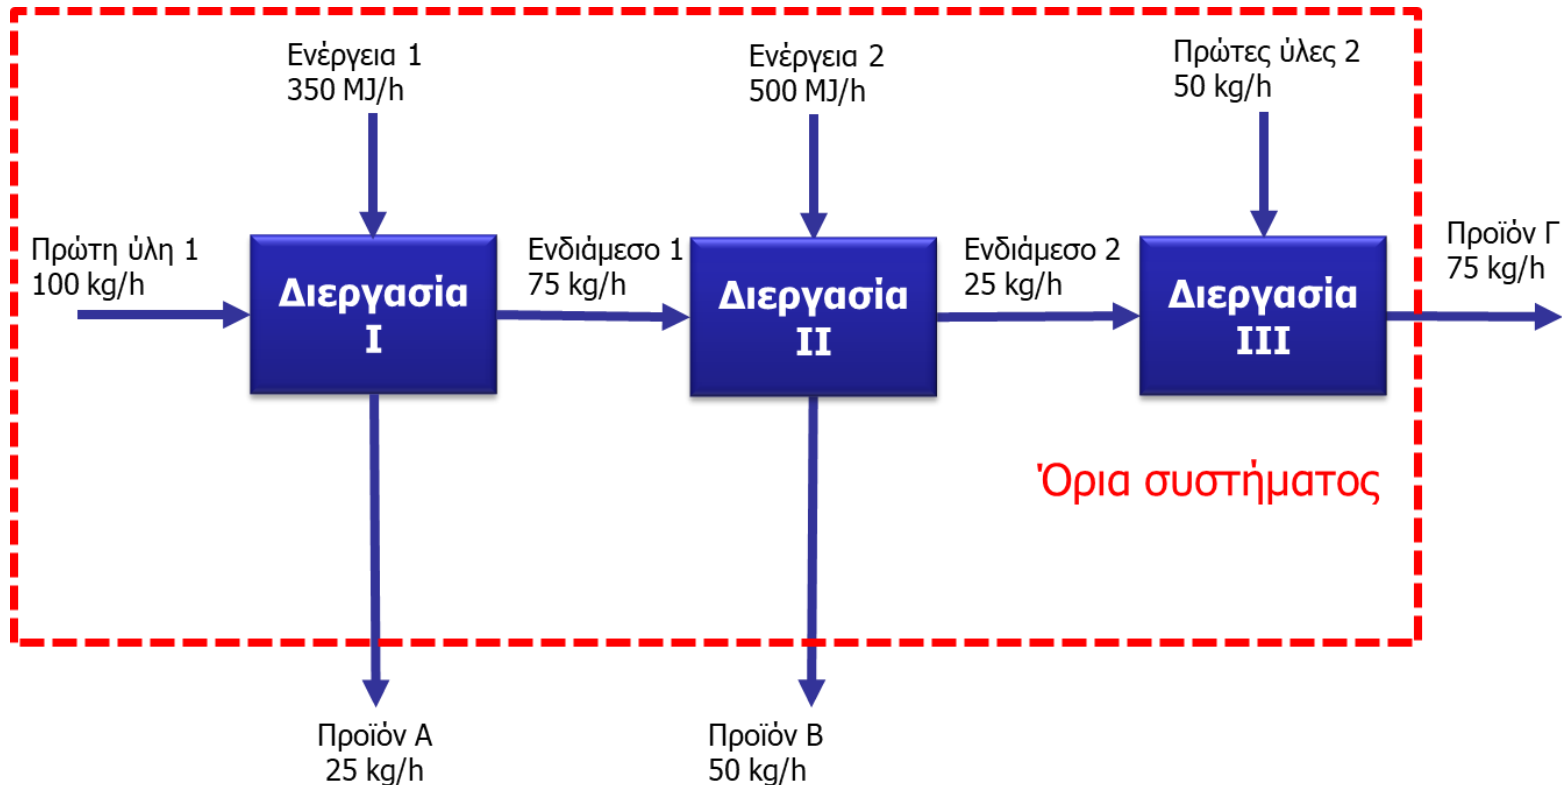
Ενέργεια 1
350 MJ/h

Ενέργεια 2
500 MJ/h

Πρώτες ύλες 2
50 kg/h

Πρώτη ύλη 1
100 kg/h

Διεργασία I

Ενδιάμεσο 1
75 kg/h

Διεργασία II

Ενδιάμεσο 2
25 kg/h

Διεργασία III

Προϊόν Γ
75 kg/h

Όρια συστήματος

Προϊόν Α
25 kg/h

Προϊόν Β
50 kg/h